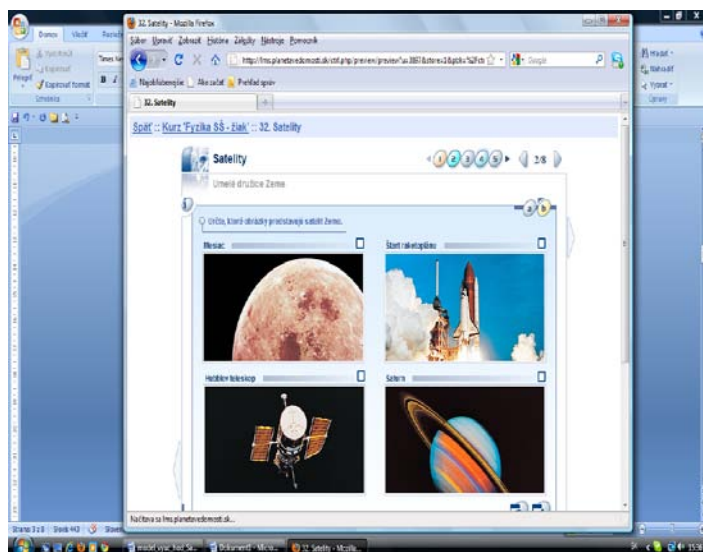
32. Satelity - Mozilla Firefox

Súbor Úpravy Zobraziť História Záložky Nástroje Pomocník

http://lms.planetavedomosti.sk/cntl.php/preview/preview?ua.3867&stres=1&pptdo=%2Fsts

Google

Najpoužívanejšie Ako začať Prehľad správ

32. Satelity

Späť :: Kurz 'Fyzika SŠ - žiak' :: 32. Satelity

Satelity

Umelé družice Zeme

1 2 3 4 5

2/8

Urči, ktoré obrázky predstavujú satelit Zeme.

Mesiac

Štart raketoplánu

Hubblov teleskop

Saturn

Načítava sa lms.planetavedomosti.sk...

Domov Vložiť Rozlož

Vystrihnúť Kopírovať Kopírovať formát

Prilepiť

Schránka

Times Ne

B I

Hľadať Nahradiť Vybrať

Úpravy

Strana: 3 z 8 Slová: 443

model vyuc_hod_Sat... Dokument1 - Micro... 32. Satelity - Mozilla...

15:30